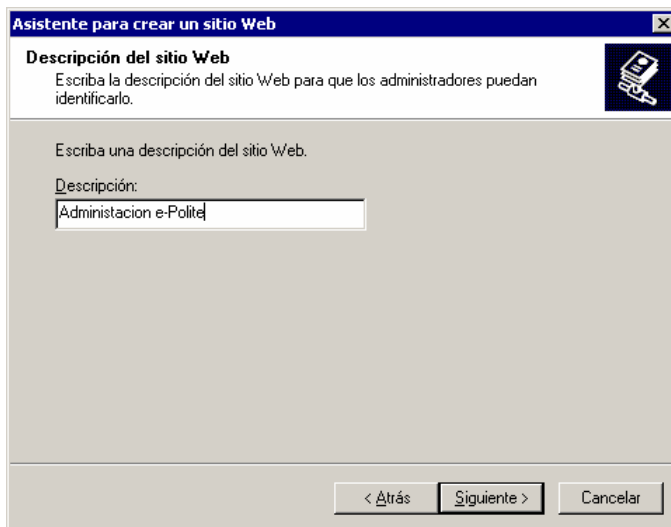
Asistente para crear un sitio Web

Descripción del sitio Web

Escriba la descripción del sitio Web para que los administradores puedan identificarlo.

Escriba una descripción del sitio Web.

Descripción:

Administacion e-Polite

< Atrás

Siguiente >

Cancelar